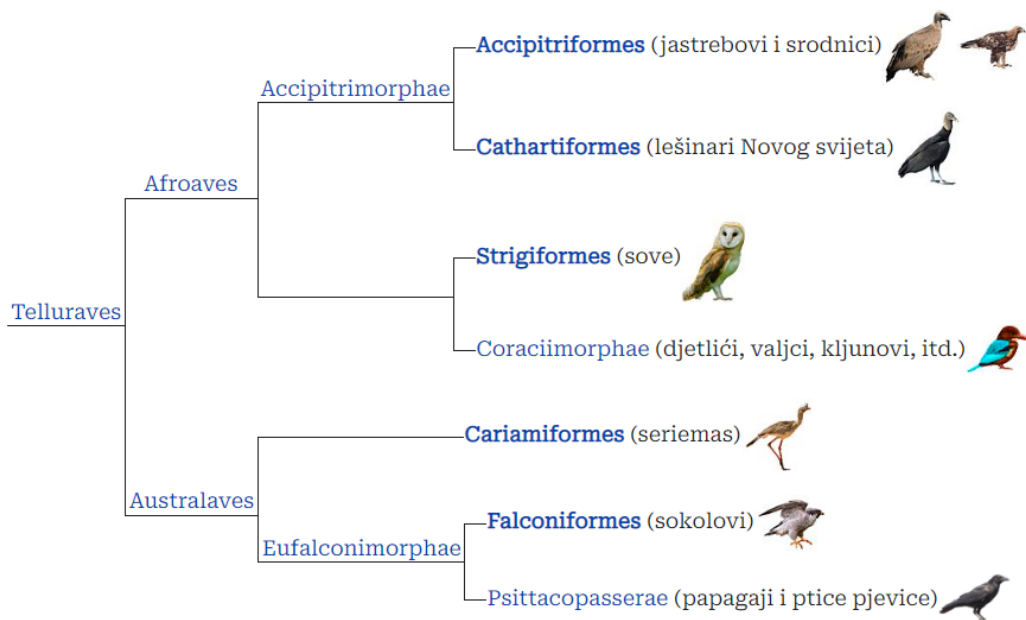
Accipitriformes (jastrebovi i srodnici)

Accipitrimorphae

Cathartiformes (lešinari Novog svijeta)

Afroaves

Strigiformes (sove)

Telluraves

Coraciimorphae (djetlići, valjci, kljunovi, itd.)

Cariamiformes (seriemas)

Australaves

Falconiformes (sokolovi)

Eufalconimorphae

Psittacopasserae (papagaji i ptice pjevice)